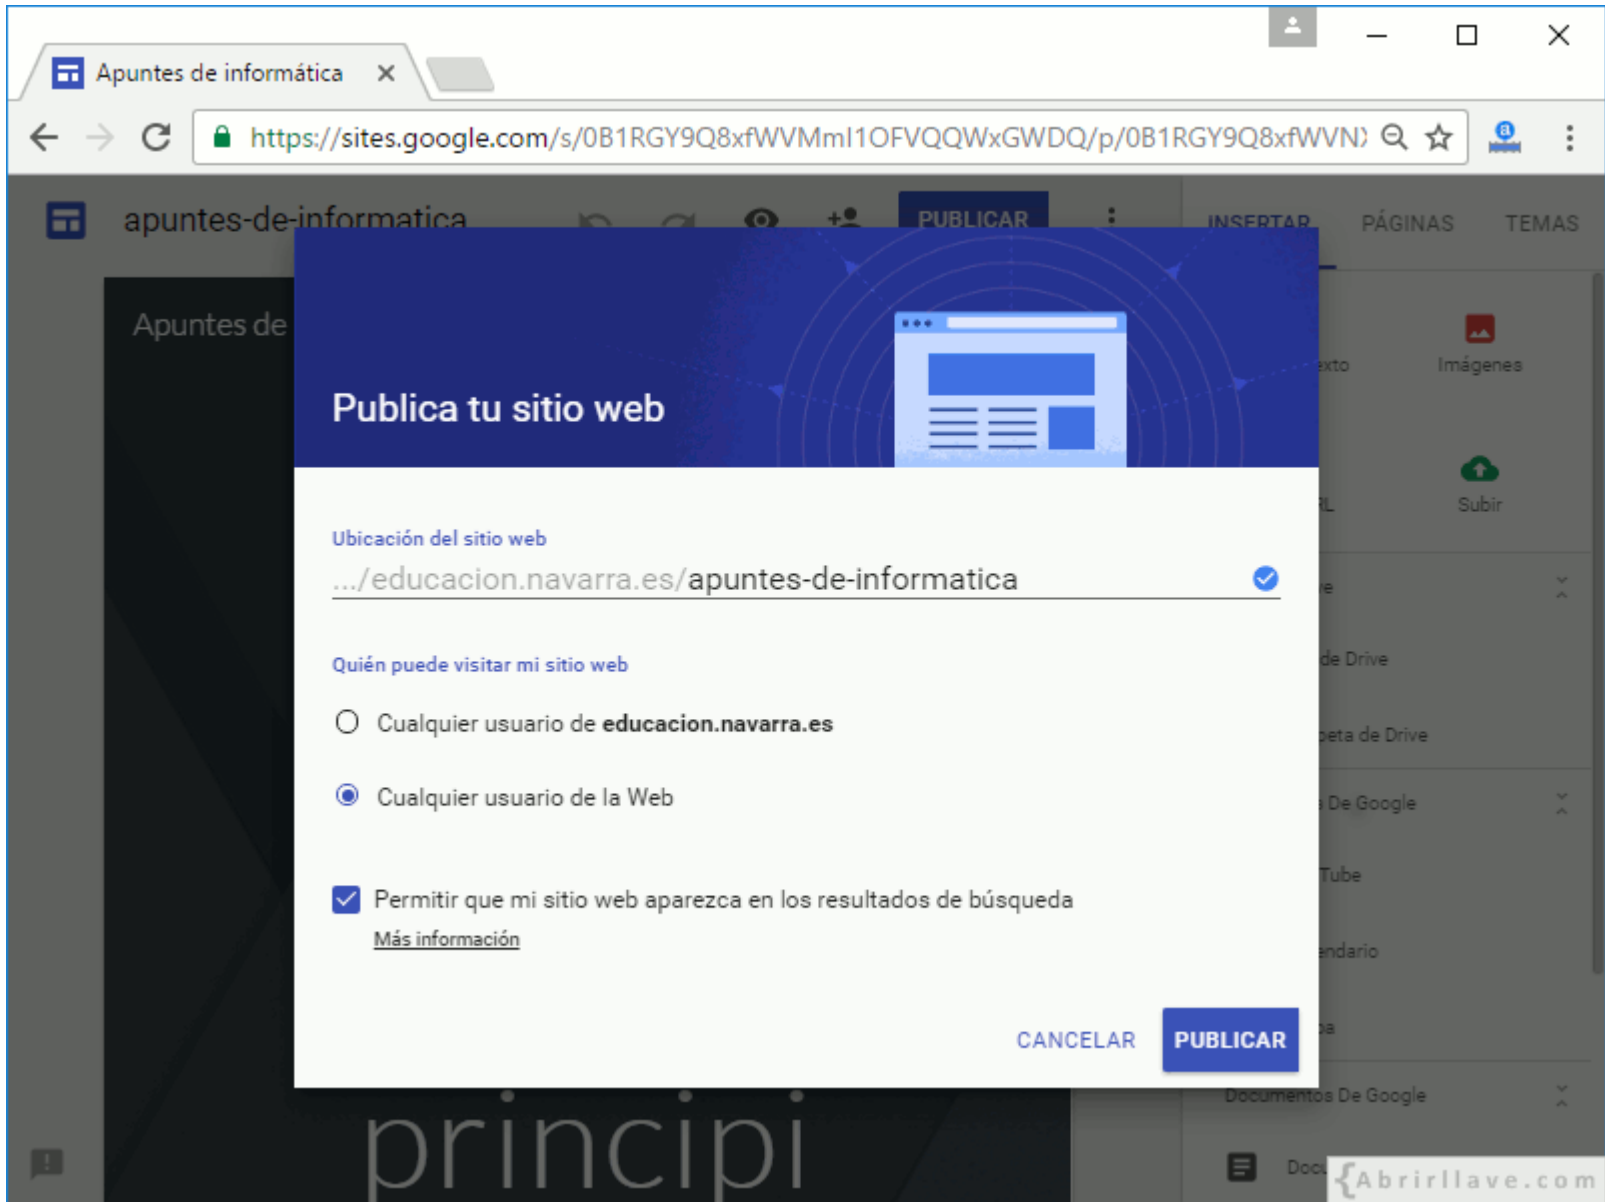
Apuntes de informática ×

https://sites.google.com/s/0B1RGY9Q8xfWVMmI1OFVQQWxGWDQ/p/0B1RGY9Q8xfWVN

apuntes-de-informatica PUBLICAR

INSERTAR PÁGINAS TEMAS

Apuntes de

exto Imágenes

RL Subir

e

de Drive

peta de Drive

De Google

Tube

endario

Documentos De Google

Doc

principi

Publica tu sitio web

Ubicación del sitio web

.../educacion.navarra.es/apuntes-de-informatica

Quién puede visitar mi sitio web

Cualquier usuario de **educacion.navarra.es**

Cualquier usuario de la Web

Permitir que mi sitio web aparezca en los resultados de búsqueda

Más información

CANCELAR PUBLICAR

{Abrirllave.com